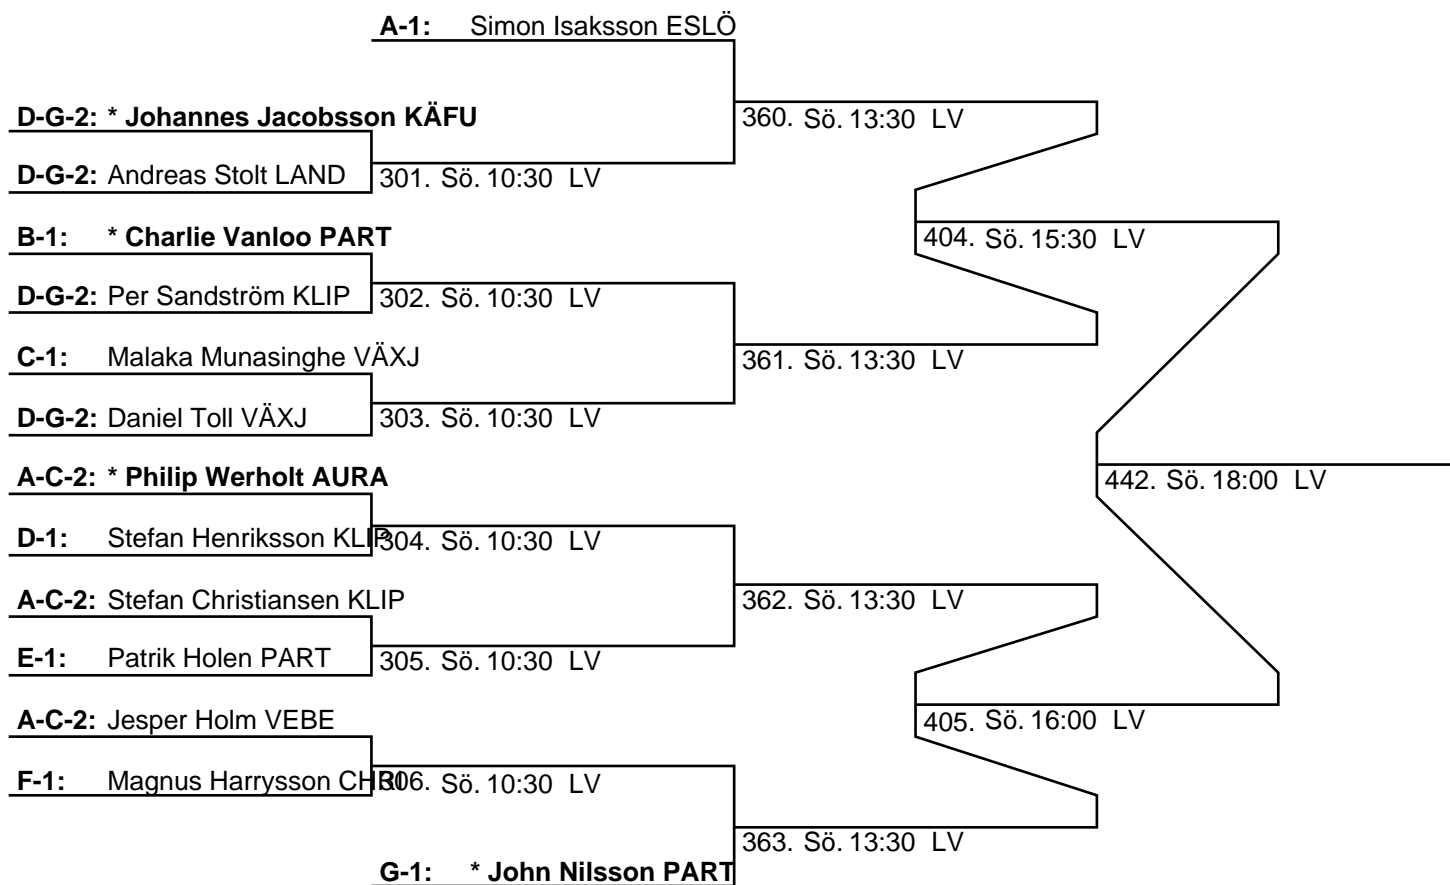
A-1: Simon Isaksson ESLÖ

D-G-2: * Johannes Jacobsson KÄFU

360. Sö. 13:30 LV

D-G-2: Andreas Stolt LAND

301. Sö. 10:30 LV

B-1: * Charlie Vanloo PART

404. Sö. 15:30 LV

D-G-2: Per Sandström KLIP

302. Sö. 10:30 LV

C-1: Malaka Munasinghe VÄXJ

361. Sö. 13:30 LV

D-G-2: Daniel Toll VÄXJ

303. Sö. 10:30 LV

A-C-2: * Philip Werholt AURA

442. Sö. 18:00 LV

D-1: Stefan Henriksson KLIP

304. Sö. 10:30 LV

A-C-2: Stefan Christiansen KLIP

362. Sö. 13:30 LV

E-1: Patrik Holen PART

305. Sö. 10:30 LV

A-C-2: Jesper Holm VEBE

405. Sö. 16:00 LV

F-1: Magnus Harrysson CHRI

306. Sö. 10:30 LV

363. Sö. 13:30 LV

G-1: * John Nilsson PART